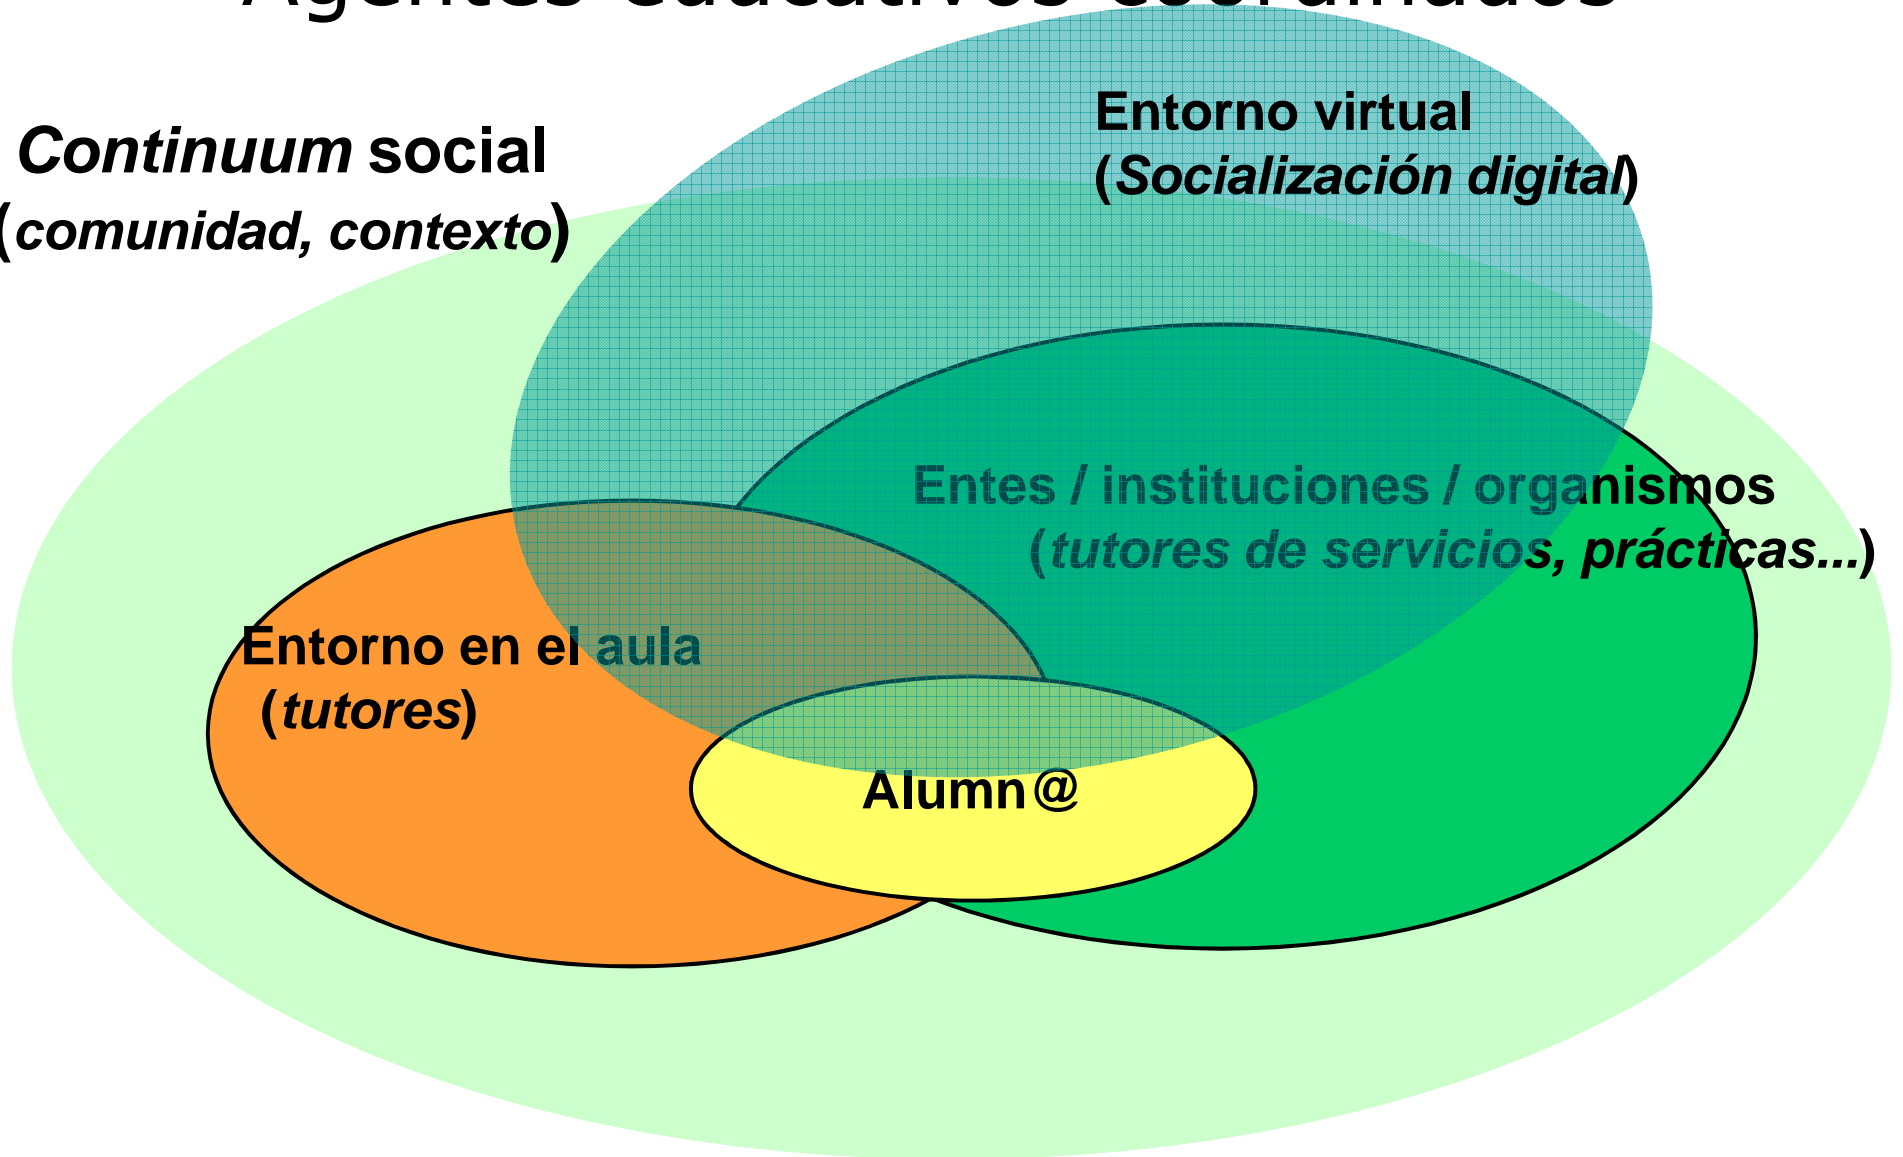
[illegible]

*Continuum* social
(*comunidad, contexto*)

Entorno virtual
(*Socialización digital*)

Entes / instituciones / organismos
(*tutores de servicios, prácticas...*)

Entorno en el aula
(*tutores*)

Alumn@